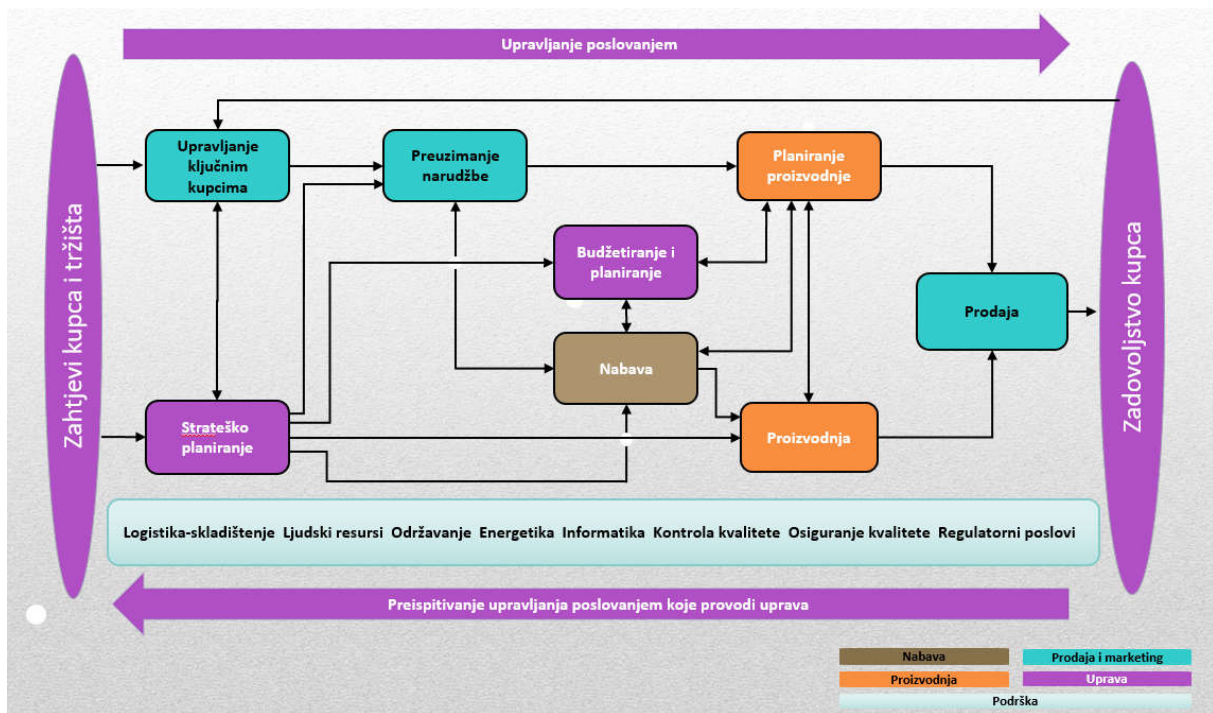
Upravljanje poslovanjem

Zahtjevi kupca i tržišta

Upravljanje ključnim kupcima

Preuzimanje narudžbe

Planiranje proizvodnje

Budžetiranje i planiranje

Prodaja

Nabava

Strateško planiranje

Proizvodnja

Zadovoljstvo kupca

Logistika-skladištenje Ljudski resursi Održavanje Energetika Informatika Kontrola kvalitete Osiguranje kvalitete Regulatorni poslovi

Preispitivanje upravljanja poslovanjem koje provodi uprava

Nabava
Prodaja i marketing
Proizvodnja
Uprava
Podrška